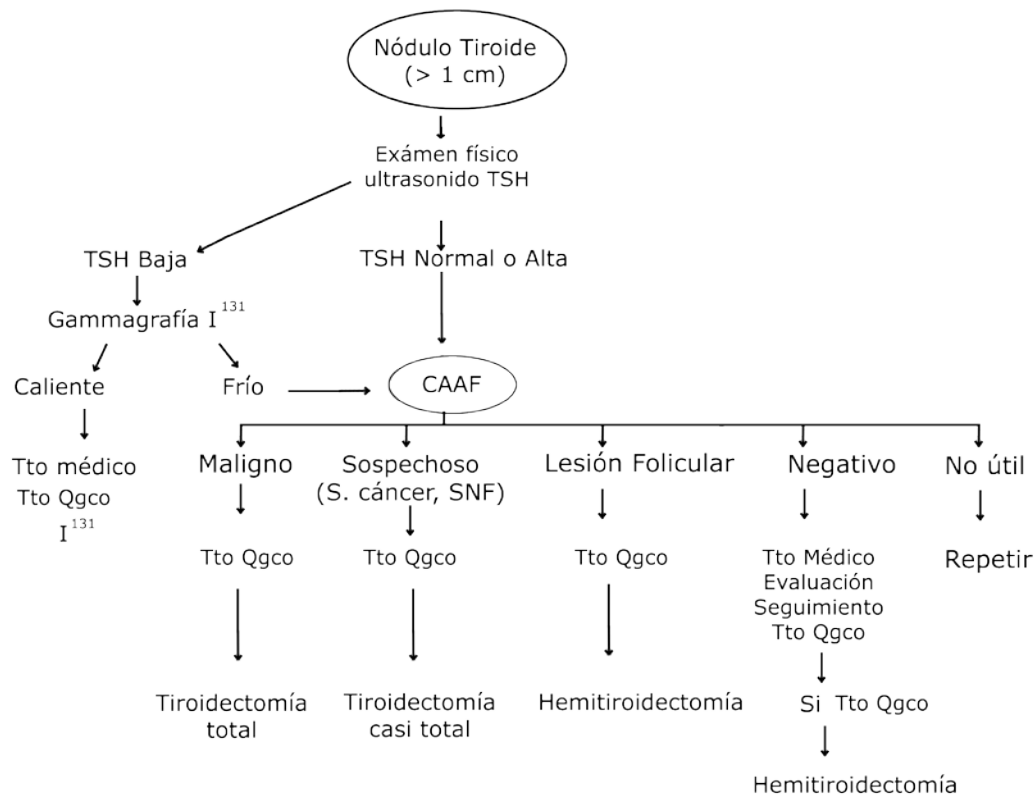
Nódulo Tiroide
(> 1 cm)

Exámen físico
ultrasonido TSH

TSH Baja

TSH Normal o Alta

Gammagrafía $I^{131}$

Caliente

Frío

CAAF

Tto médico
Tto Qgco
$I^{131}$

Maligno

Tto Qgco

Tiroidectomía total

Sospechoso
(S. cáncer, SNF)

Tto Qgco

Tiroidectomía casi total

Lesión Folicular

Tto Qgco

Hemitiroidectomía

Negativo

Tto Médico
Evaluación
Seguimiento
Tto Qgco

Si Tto Qgco

Hemitiroidectomía

No útil

Repetir